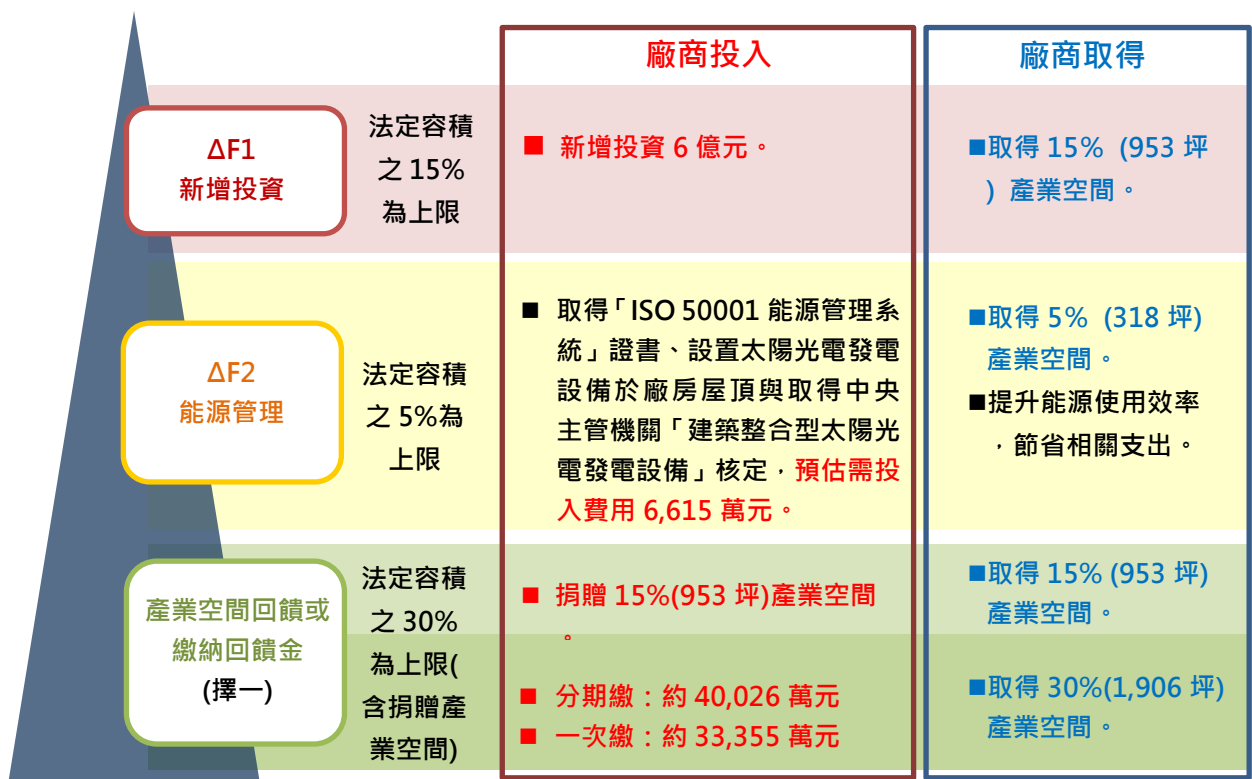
廠商投入

廠商取得

ΔF1
新增投資

法定容積之 15%為上限

■ 新增投資 6 億元。

■取得 15% (953 坪) 產業空間。

ΔF2
能源管理

法定容積之 5%為上限

■ 取得「ISO 50001 能源管理系統」證書、設置太陽光發電設備於廠房屋頂與取得中央主管機關「建築整合型太陽光電發電設備」核定，預估需投入費用 6,615 萬元。

■取得 5% (318 坪) 產業空間。
■提升能源使用效率，節省相關支出。

產業空間回饋或繳納回饋金
(擇一)

法定容積之 30%為上限(含捐贈產業空間)

■ 捐贈 15%(953 坪)產業空間。

■取得 15% (953 坪) 產業空間。

■ 分期繳：約 40,026 萬元
■ 一次繳：約 33,355 萬元

■取得 30%(1,906 坪) 產業空間。